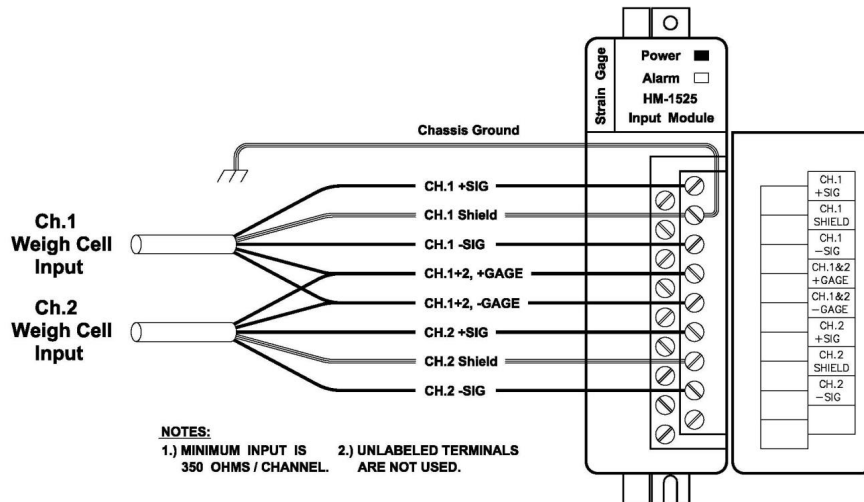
Strain Gage

Power

Alarm

HM-1525
Input Module

Chassis Ground

Ch.1
Weigh Cell
Input

Ch.2
Weigh Cell
Input

CH.1 +SIG

CH.1 Shield

CH.1 -SIG

CH.1+2, +GAGE

CH.1+2, -GAGE

CH.2 +SIG

CH.2 Shield

CH.2 -SIG

| | |
|---|---|
| | CH.1 +SIG |
| | CH.1 SHIELD |
| | CH.1 −SIG |
| | CH.1&2 +GAGE |
| | CH.1&2 −GAGE |
| | CH.2 +SIG |
| | CH.2 SHIELD |
| | CH.2 −SIG |
| | |

NOTES:
1.) MINIMUM INPUT IS 350 OHMS / CHANNEL.
2.) UNLABELED TERMINALS ARE NOT USED.